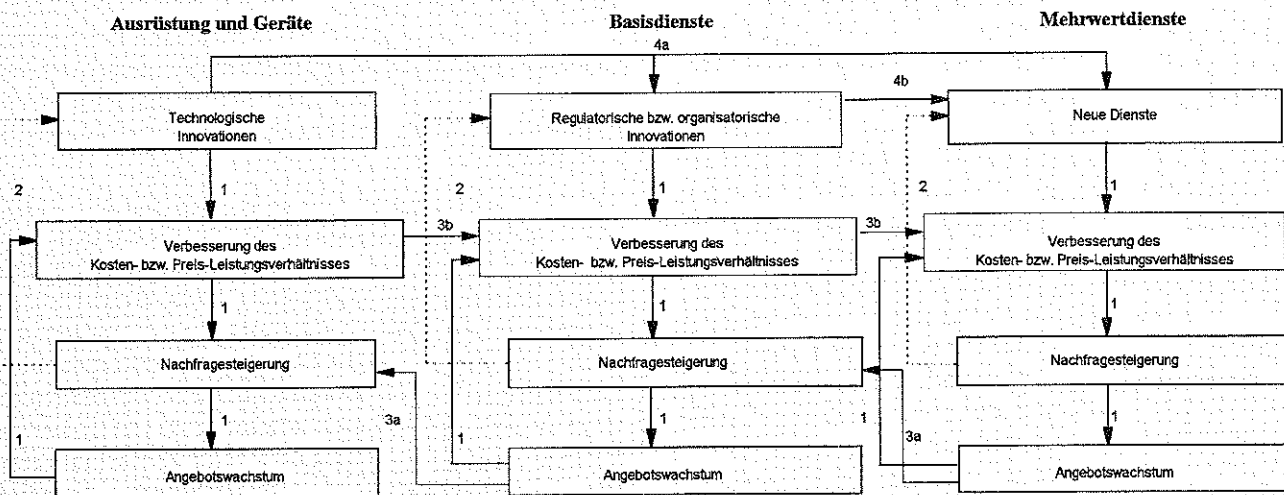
Ausrüstung und Geräte

Basisdienste

Mehrwertdienste

4a

4b

Technologische Innovationen

Regulatorische bzw. organisatorische Innovationen

Neue Dienste

2

1

2

1

2

1

3b

3b

Verbesserung des Kosten- bzw. Preis-Leistungsverhältnisses

Verbesserung des Kosten- bzw. Preis-Leistungsverhältnisses

Verbesserung des Kosten- bzw. Preis-Leistungsverhältnisses

1

1

1

Nachfragesteigerung

Nachfragesteigerung

Nachfragesteigerung

3a

1

1

1

3a

1

1

1

Angebotswachstum

Angebotswachstum

Angebotswachstum